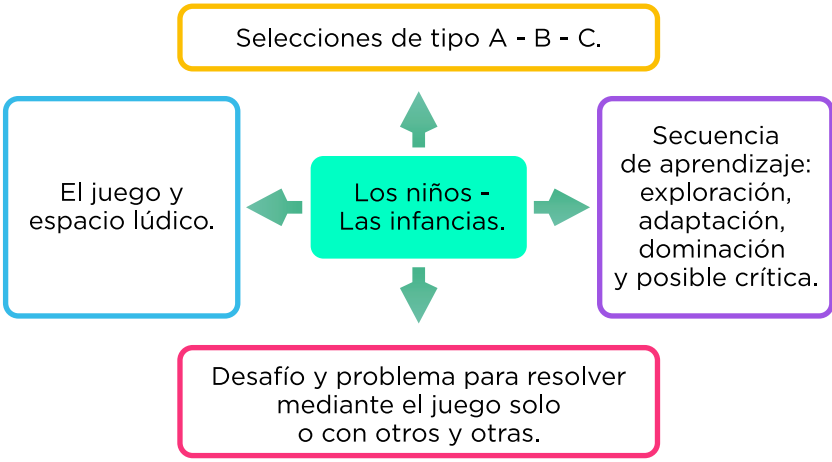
Selecciones de tipo A - B - C.

El juego y espacio lúdico.

Los niños - Las infancias.

Secuencia de aprendizaje: exploración, adaptación, dominación y posible crítica.

Desafío y problema para resolver mediante el juego solo o con otros y otras.